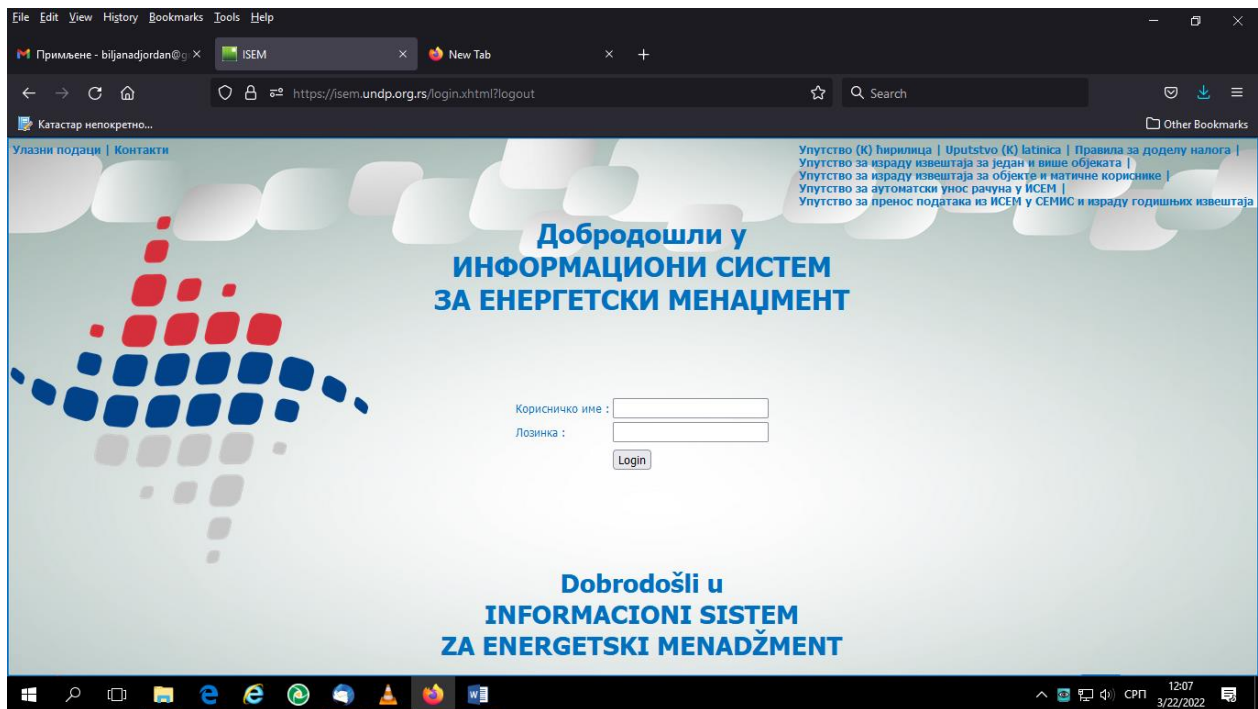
File Edit View History Bookmarks Tools Help

Примљене - biljanadjordan@g ×
ISEM ×
New Tab ×
+

https://isem.undp.org.rs/login.xhtml?logout
Search

Катастар непокретно...
Other Bookmarks

Улазни подаци | Контакти

Упутство (К) ћирилица | Uputstvo (K) latinica | Правила за доделу налога |
Упутство за израду извештаја за један и више објеката |
Упутство за израду извештаја за објекте и матичне кориснике |
Упутство за аутоматски унос рачуна у ИСЕМ |
Упутство за пренос података из ИСЕМ у СЕМИС и израду годишњих извештаја

Добродошли у
ИНФОРМАЦИОНИ СИСТЕМ
ЗА ЕНЕРГЕТСКИ МЕНАЏМЕНТ

Корисничко име :
Лозинка :
Login

Dobrodošli u
INFORMACIONI SISTEM
ZA ENERGETSKI MENADŽMENT

СРП
12:07
3/22/2022